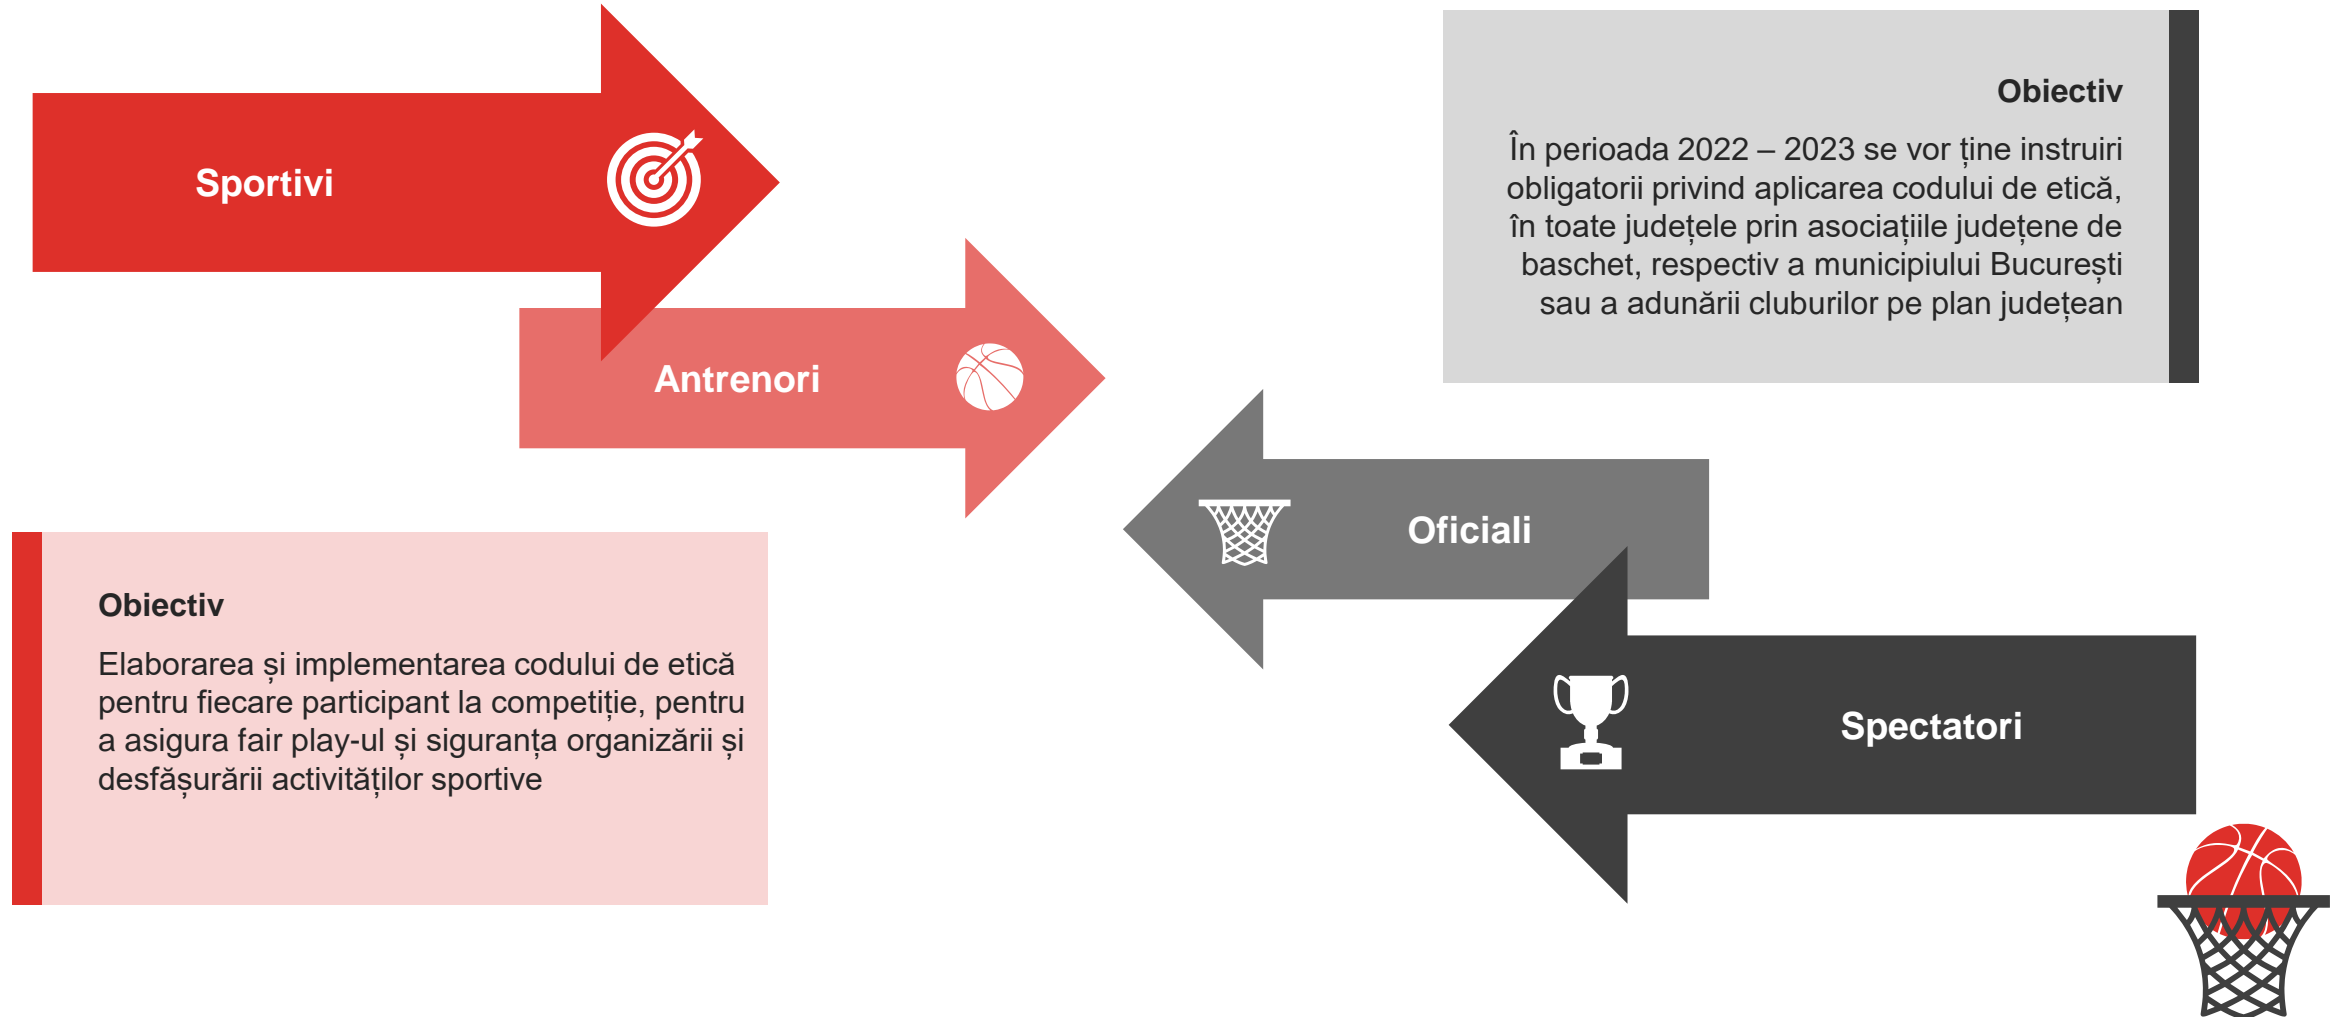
Sportivi

Antrenori

Obiectiv

În perioada 2022 – 2023 se vor ține instruiri obligatorii privind aplicarea codului de etică, în toate județele prin asociațiile județene de baschet, respectiv a municipiului București sau a adunării cluburilor pe plan județean

Oficiali

Spectatori

Obiectiv

Elaborarea și implementarea codului de etică pentru fiecare participant la competiție, pentru a asigura fair play-ul și siguranța organizării și desfășurării activităților sportive